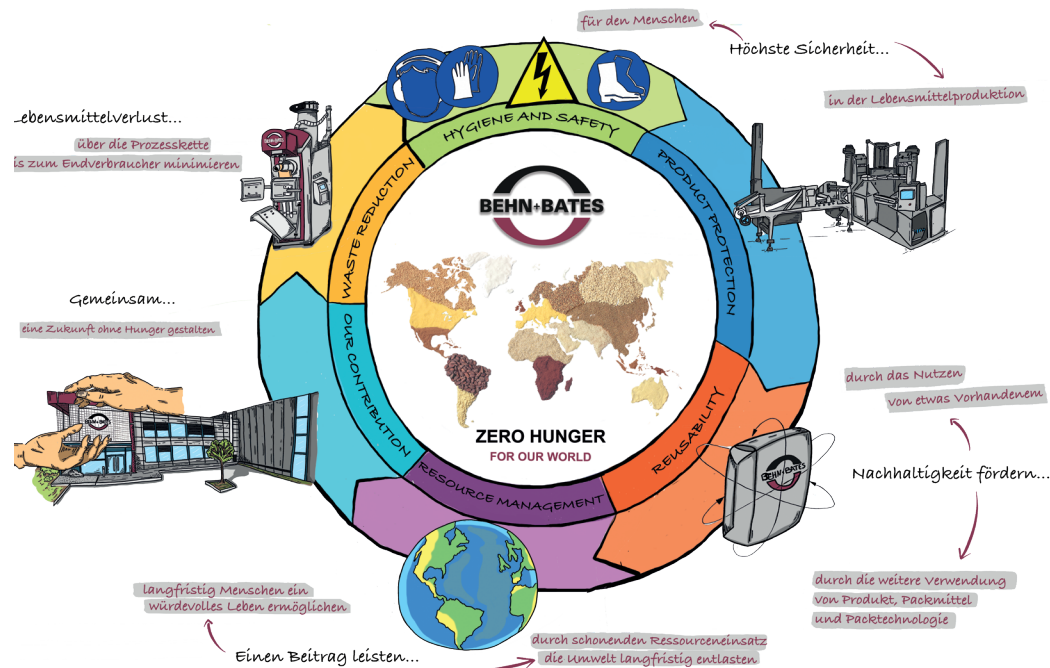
für den Menschen

Höchste Sicherheit...

in der Lebensmittelproduktion

Lebensmittelverlust...

über die Prozesskette
is zum Endverbraucher minimieren

HYGIENE AND SAFETY

PRODUCT PROTECTION

WASTE REDUCTION

BEHN+BATES

Gemeinsam...

eine Zukunft ohne Hunger gestalten

OUR CONTRIBUTION

ZERO HUNGER
FOR OUR WORLD

REUSABILITY

durch das Nutzen
von etwas Vorhandenem

Nachhaltigkeit fördern...

BEHN+BATES

RESOURCE MANAGEMENT

durch die weitere Verwendung
von Produkt, Packmittel
und Packtechnologie

langfristig Menschen ein
würdevolles Leben ermöglichen

Einen Beitrag leisten...

durch schonenden Ressourceneinsatz
die Umwelt langfristig entlasten